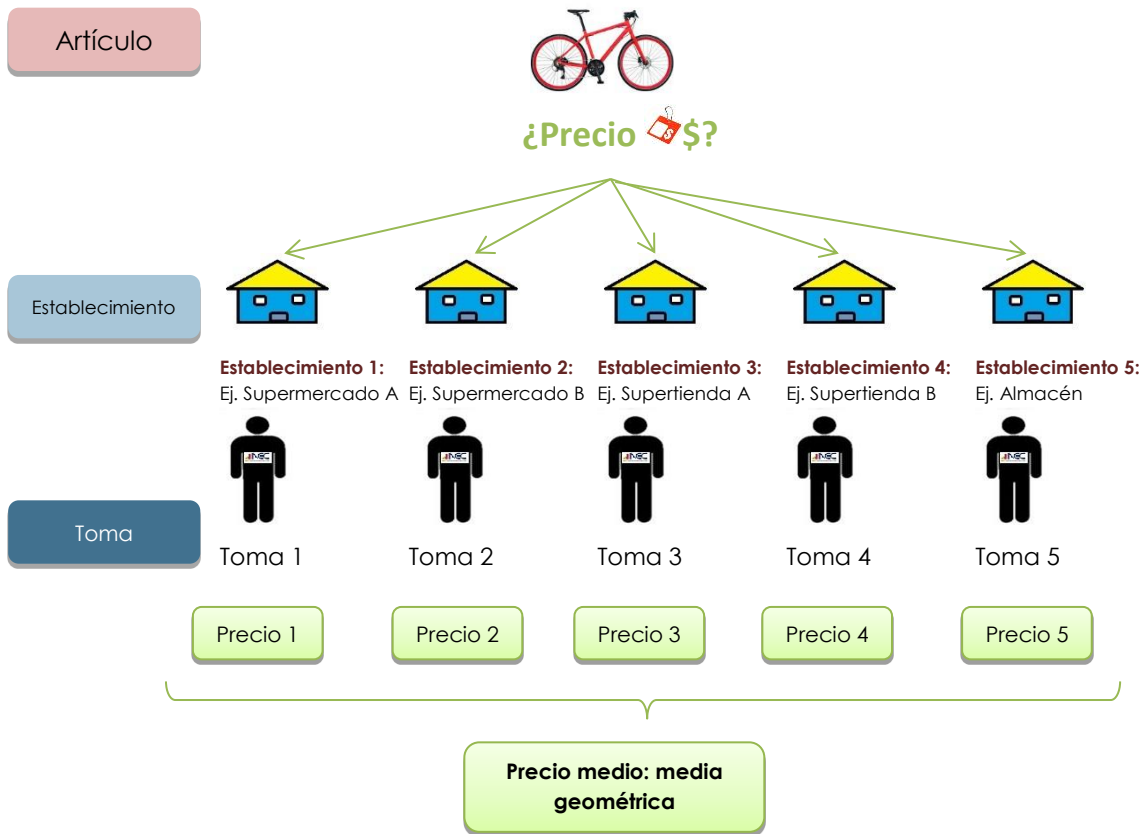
Artículo

¿Precio $?

Establecimiento

Establecimiento 1:
Ej. Supermercado A

Establecimiento 2:
Ej. Supermercado B

Establecimiento 3:
Ej. Supertienda A

Establecimiento 4:
Ej. Supertienda B

Establecimiento 5:
Ej. Almacén

INEC INEC INEC INEC INEC

Toma

Toma 1

Toma 2

Toma 3

Toma 4

Toma 5

Precio 1

Precio 2

Precio 3

Precio 4

Precio 5

Precio medio: media geométrica